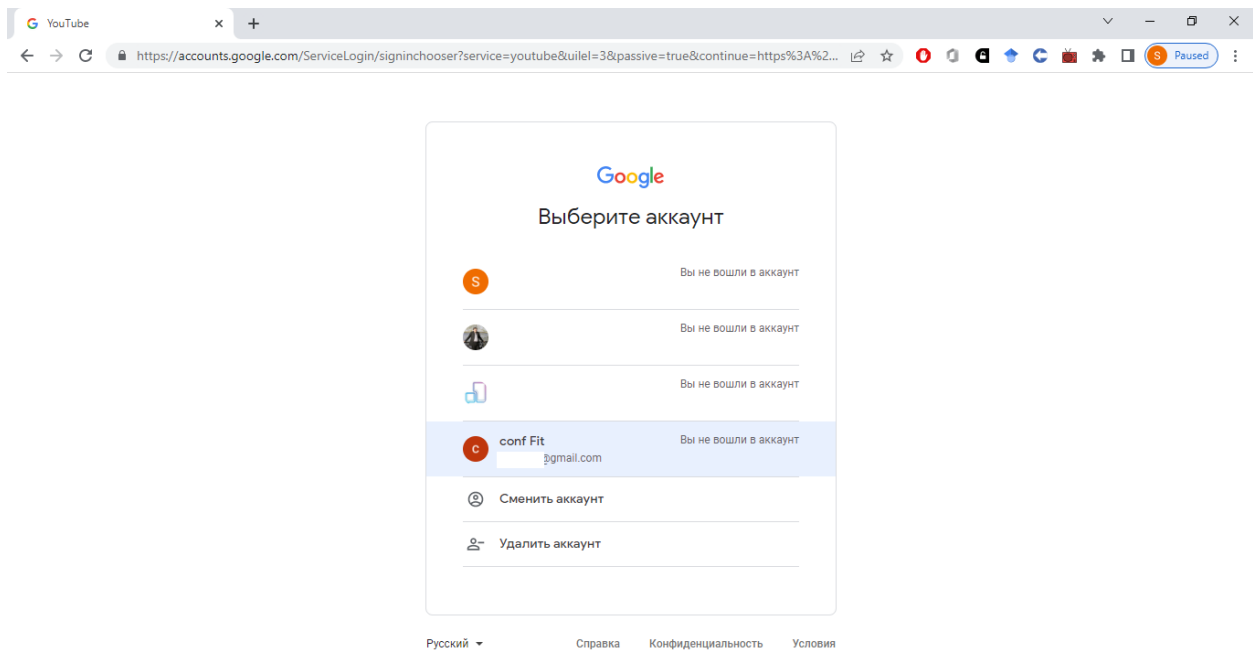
YouTube

https://accounts.google.com/ServiceLogin/signinchooser?service=youtube&uilel=3&passive=true&continue=https%3A%2...

S Paused

Google

Выберите аккаунт

S

Вы не вошли в аккаунт

Вы не вошли в аккаунт

Вы не вошли в аккаунт

c

conf Fit

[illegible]@gmail.com

Вы не вошли в аккаунт

Сменить аккаунт

Удалить аккаунт

Русский

Справка

Конфиденциальность

Условия